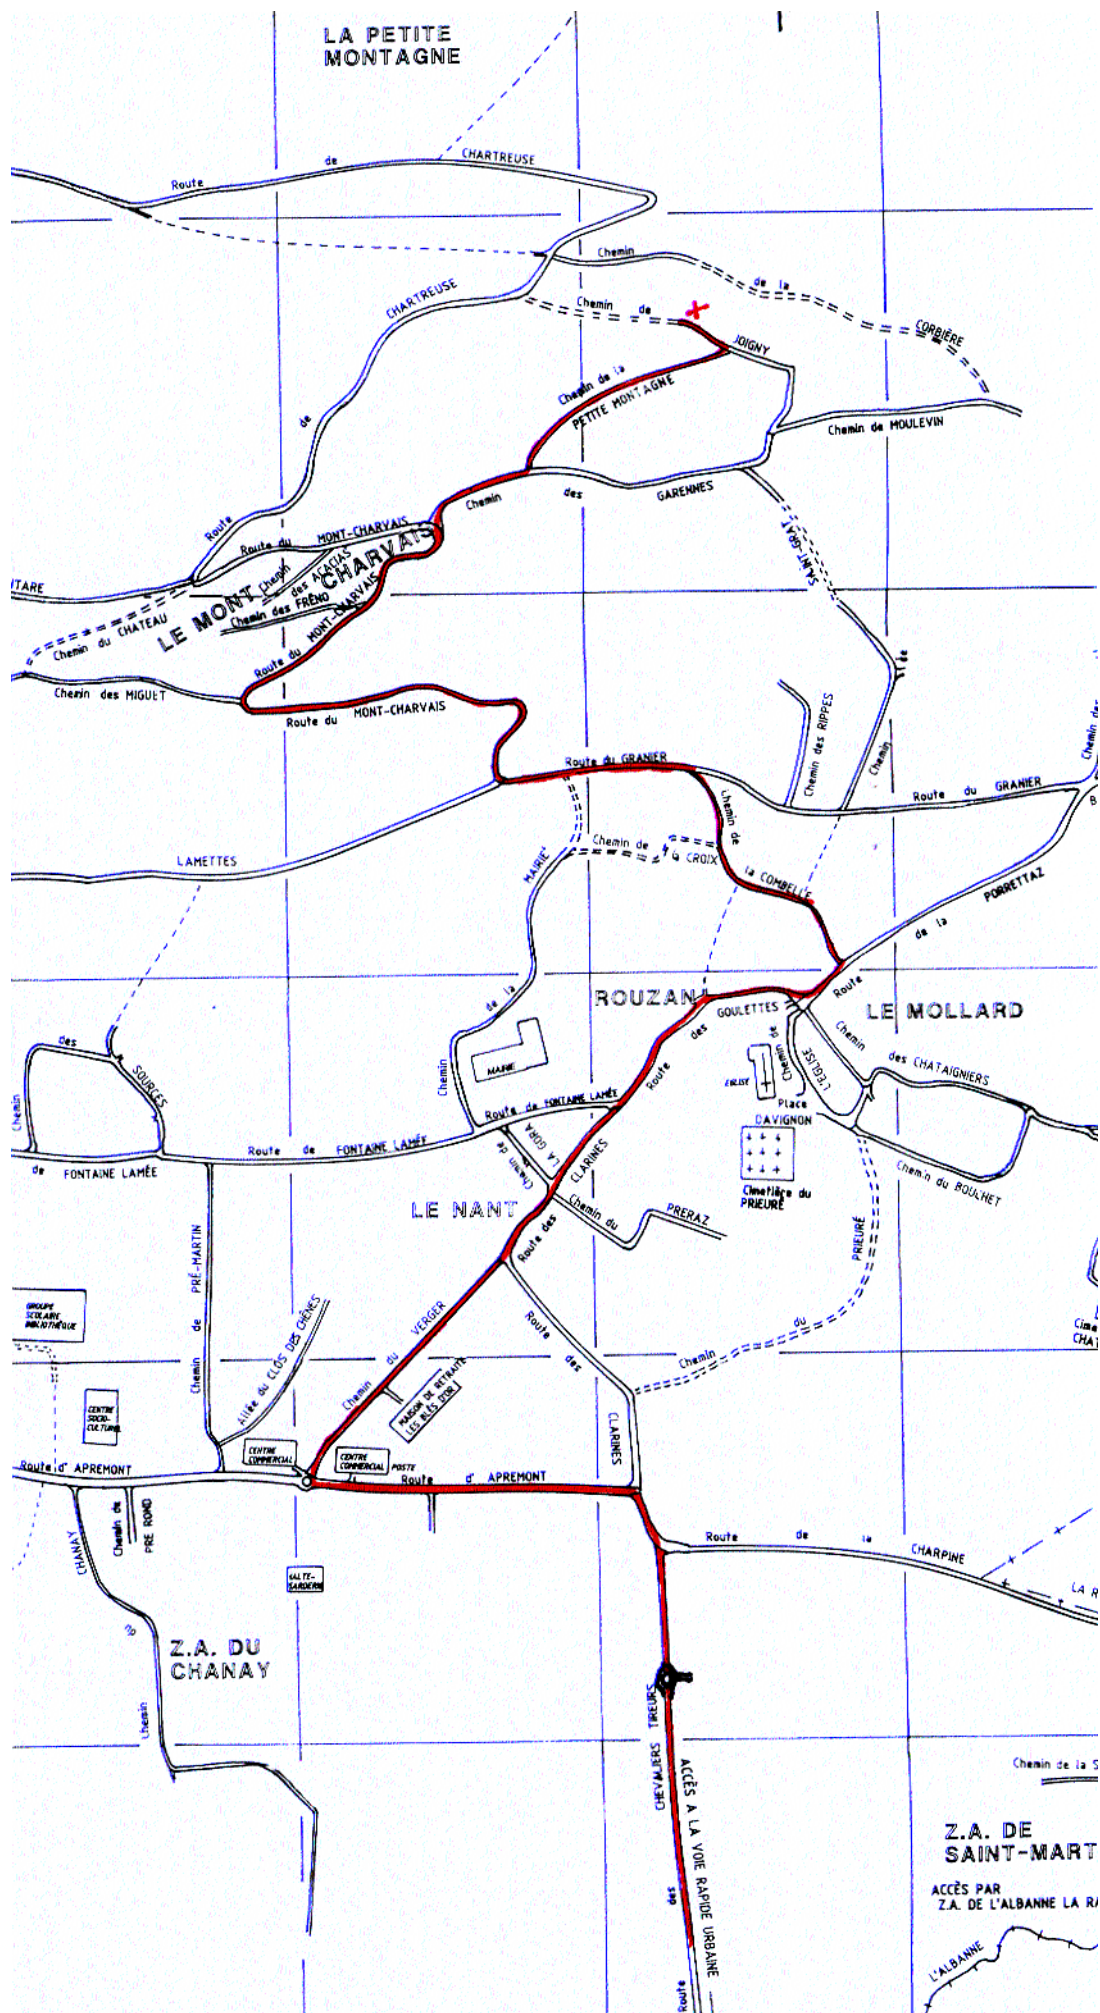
LA PETITE MONTAGNE

Route de CHARTREUSE

Chemin de la CORBIÈRE

Chemin de JOIGNY

Route de CHARTREUSE

Chemin de la PETITE MONTAGNE

Chemin de MOULEVIN

Chemin des GARENNES

Route du MONT-CHARVAIS

LE MONT CHARVAIS

Chemin des ACACIAS

Chemin des FRÊNO

Route du MONT-CHARVAIS

Chemin du CHATEAU

TARE

SAINT-SATURNIN

Chemin des MIGUET

Route du MONT-CHARVAIS

Chemin des RIPPES

Chemin

Route du GRANIER

Route du GRANIER

Chemin de la COMBELLE

LAMETTES

Chemin de la CROIX

MAIRIE

Route de la PORRETTAZ

ROUZAN

LE MOLLARD

Chemin de la MAIRIE

GOULETTES

Route des GOULETTES

Chemin de L'EGLISE

MAIRIE

EGLISE

Place DAVIGNON

Chemin des CHATAIGNIERS

des SOURCES

Chemin

Route de FONTAINE LAMÉE

Route de FONTAINE LAMÉE

de FONTAINE LAMÉE

Chemin de LA GORA

CLARINES

Cimetière du PRIEURÉ

Chemin du BOUCHET

LE NANT

Chemin du PRERAZ

Route des CLARINES

PRIEURÉ

Chemin de PRÉ-MARTIN

GROUPE SCOLAIRE BIBLIOTHÈQUE

Allée du CLOS DES CHÊNES

Chemin du VERGER

Route des CLARINES

Chemin du PRIEURÉ

CENTRE SOCIO-CULTUREL

MAISON DE RETRAITE LES BLÉS D'OR

Cime CHAT

CENTRE COMMERCIAL

CENTRE COMMERCIAL POSTE

Route d' APREMONT

Route d' APREMONT

Chemin de PRE ROND

CHANAY

Route de la CHARPINE

LA R

SALLE SARDERE

Z.A. DU CHANAY

Chemin du

Route des CHEVALIERS TIREURS

ACCÈS A LA VOIE RAPIDE URBAINE

Chemin de la S

Z.A. DE SAINT-MART

ACCÈS PAR Z.A. DE L'ALBANNE LA RA

L'ALBANNE